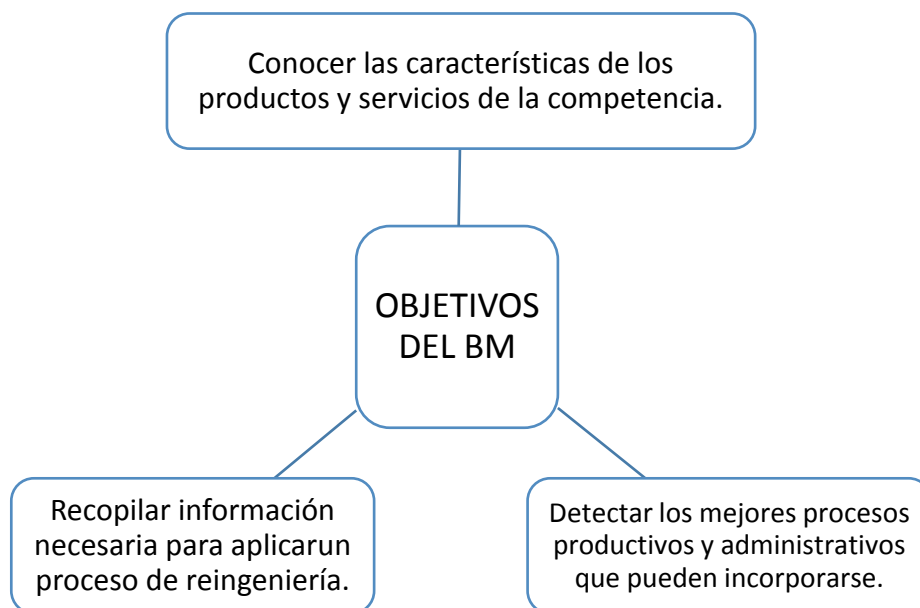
Conocer las características de los productos y servicios de la competencia.

OBJETIVOS DEL BM

Recopilar información necesaria para aplicarun proceso de reingeniería.

Detectar los mejores procesos productivos y administrativos que pueden incorporarse.